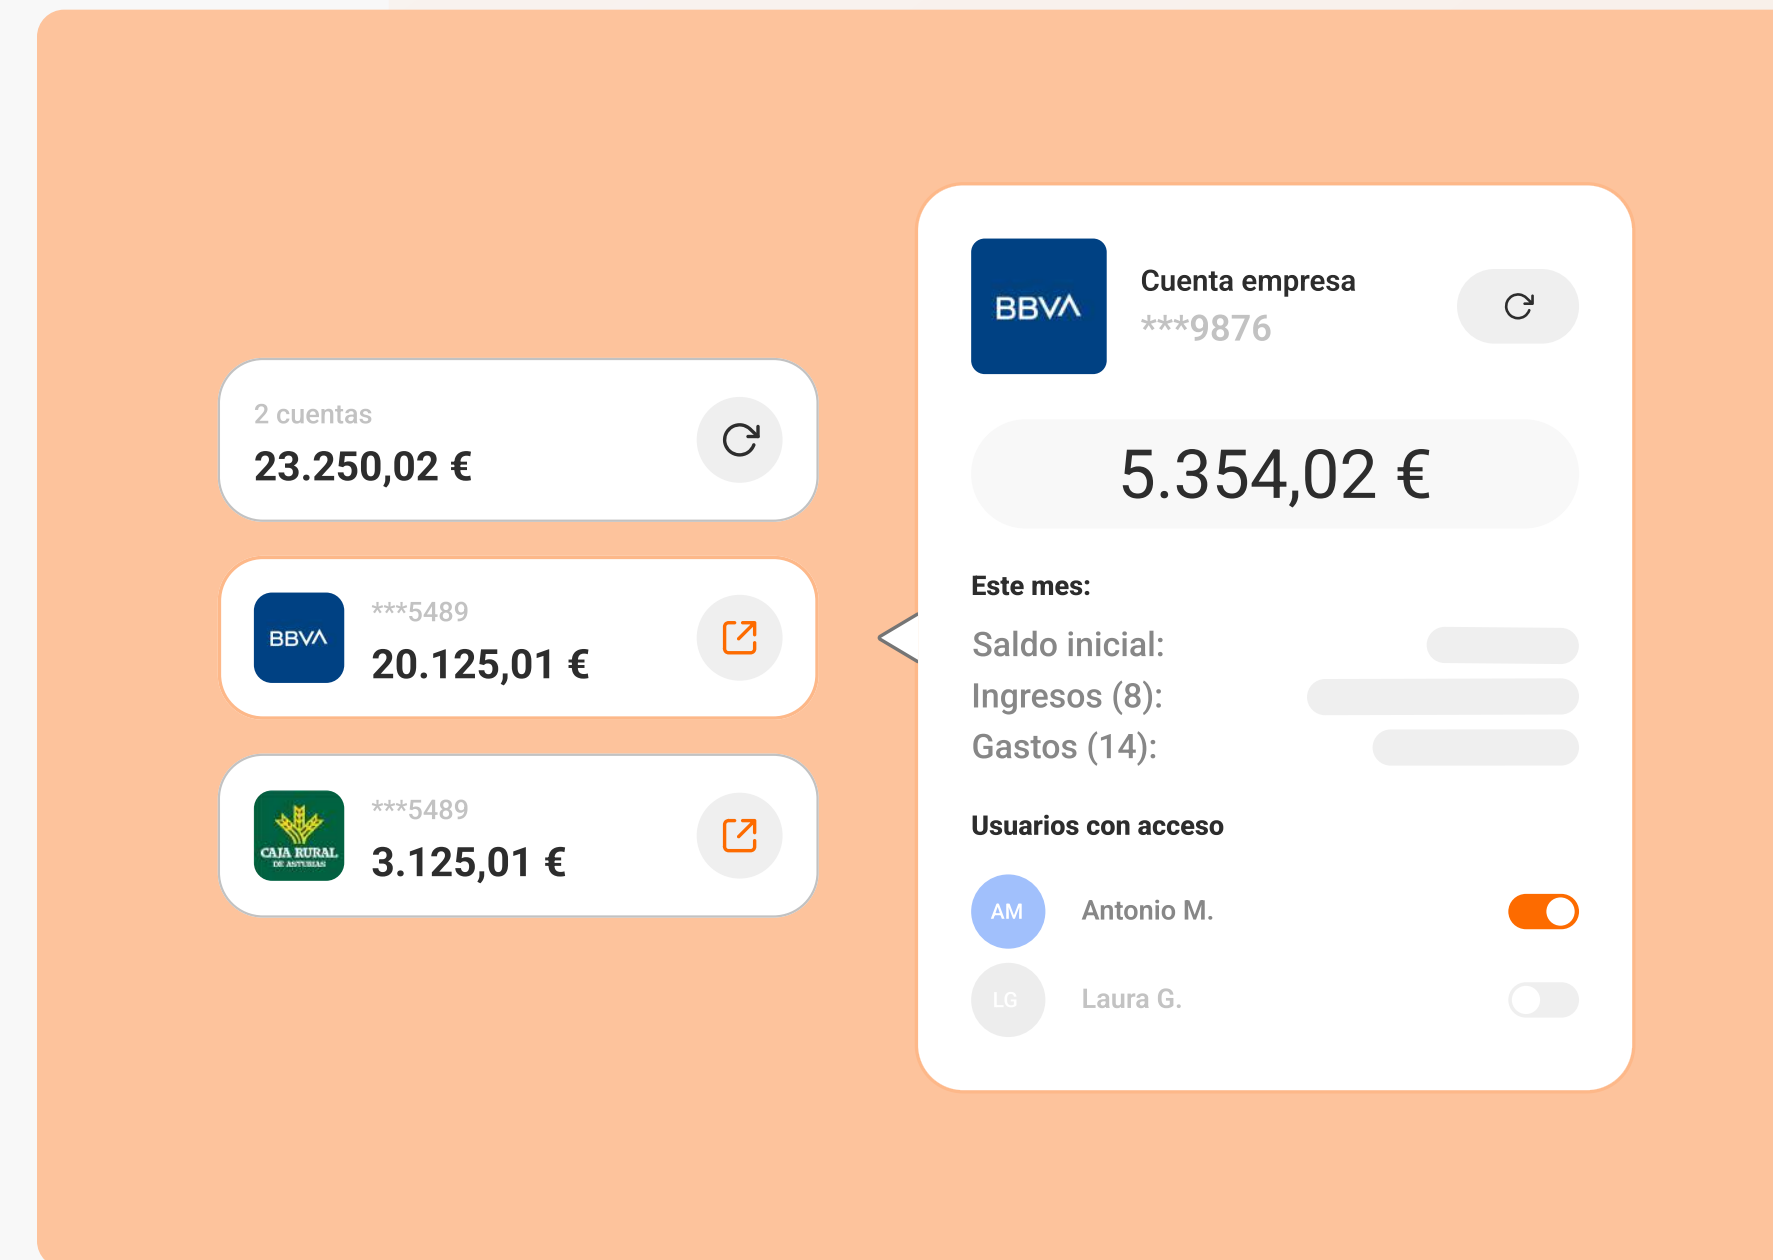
2 cuentas
23.250,02 €

BBVA
***5489
20.125,01 €

CAJA RURAL DE ASTURIAS
***5489
3.125,01 €

BBVA
Cuenta empresa
***9876

5.354,02 €

Este mes:
Saldo inicial:
Ingresos (8):
Gastos (14):

Usuarios con acceso
AM Antonio M.
LG Laura G.